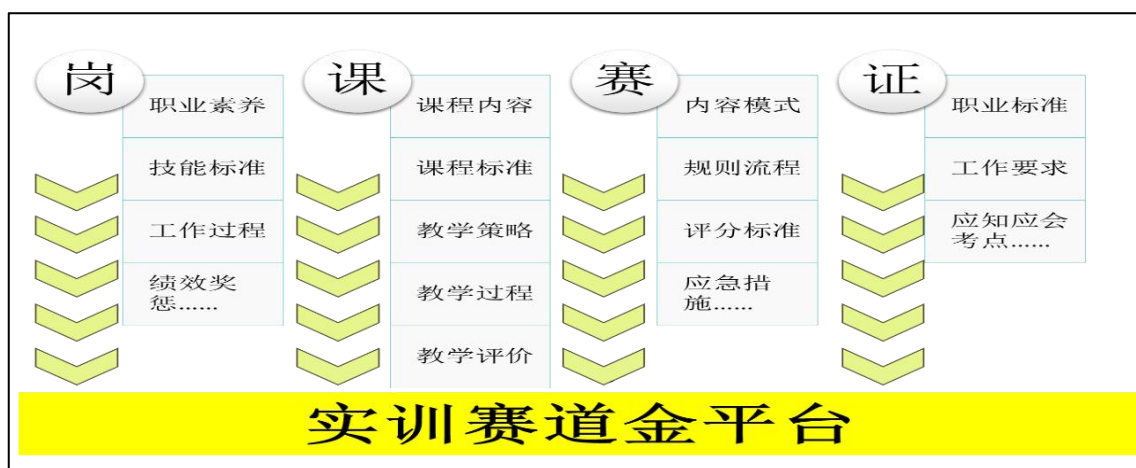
岗

职业素养

技能标准

工作过程

绩效奖惩……

课

课程内容

课程标准

教学策略

教学过程

教学评价

赛

内容模式

规则流程

评分标准

应急措施……

证

职业标准

工作要求

应知应会考点……

实训赛道金平台